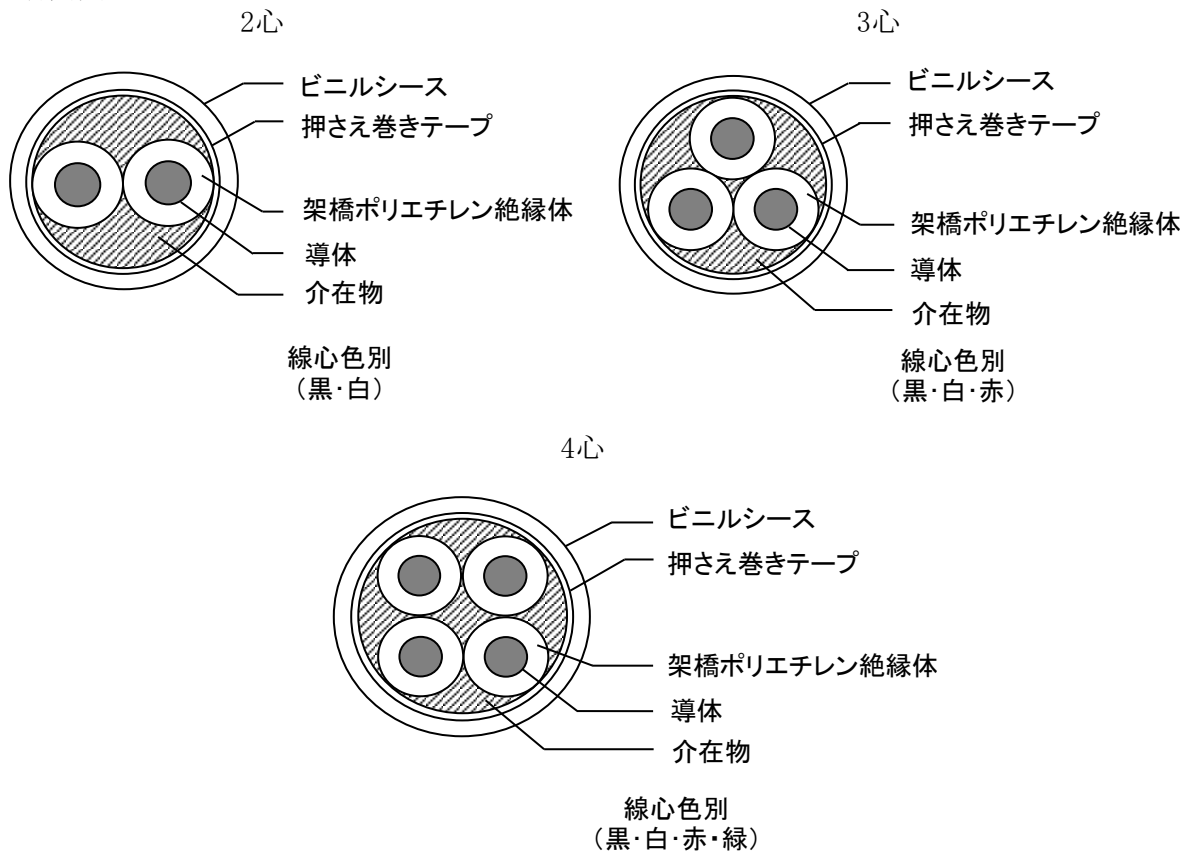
2心

ビニルシース
押さえ巻きテープ
架橋ポリエチレン絶縁体
導体
介在物

線心色別
（黒･白）

3心

ビニルシース
押さえ巻きテープ
架橋ポリエチレン絶縁体
導体
介在物

線心色別
（黒･白･赤）

4心

ビニルシース
押さえ巻きテープ
架橋ポリエチレン絶縁体
導体
介在物

線心色別
（黒･白･赤･緑）